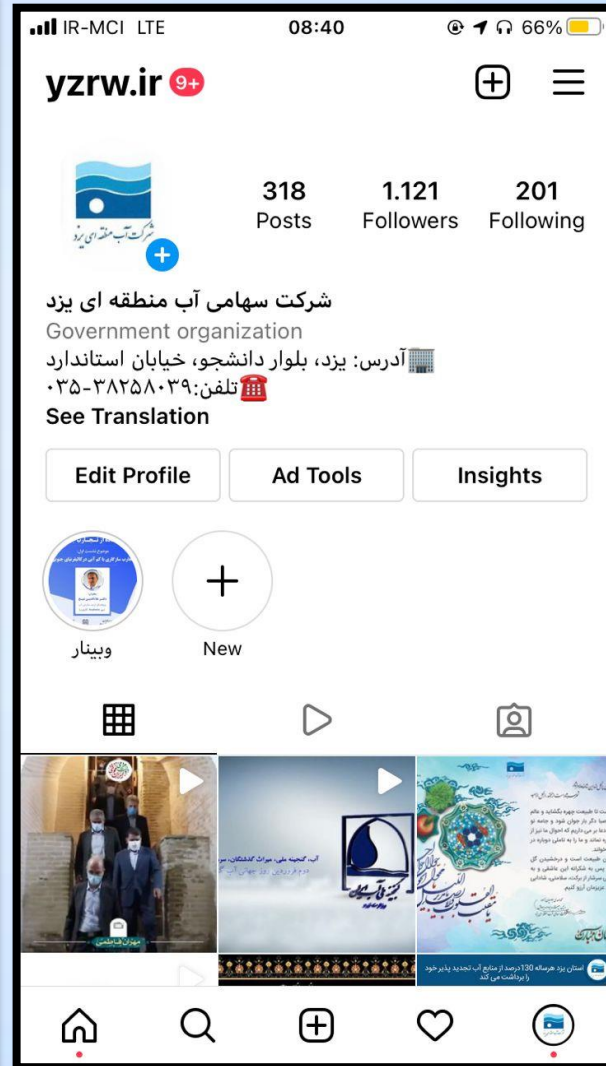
IR-MCI LTE 08:40 66%

yzrw.ir 9+

شرکت آب منطقه ای یزد

318 Posts
1.121 Followers
201 Following

شرکت سهامی آب منطقه ای یزد
Government organization
آدرس: یزد، بلوار دانشجو، خیابان استاندارد
تلفن:۰۳۵-۳۸۲۵۸۰۳۹
See Translation

Edit Profile
Ad Tools
Insights

وبینار
New

مهران فاطمی

آب، گنجینه ملی، میراث گذشتگان،

استان یزد هرساله 130درصد از منابع آب تجدید پذیر خود را برداشت می کند